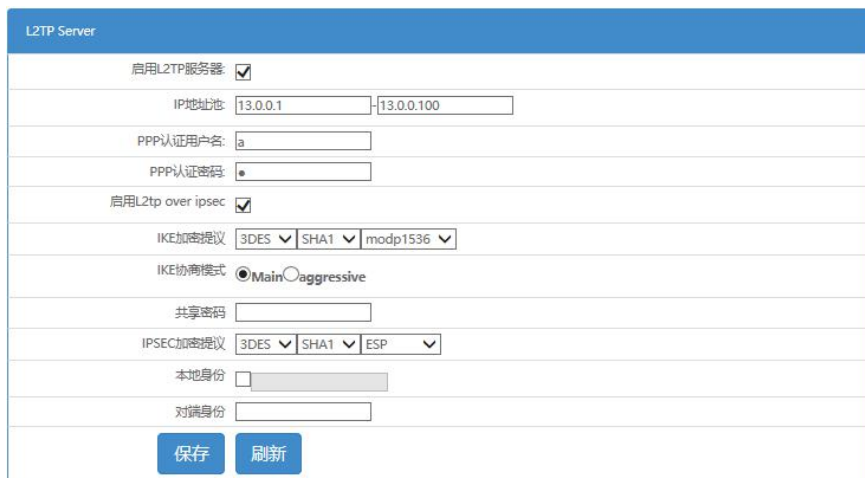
L2TP Server

启用L2TP服务器:

IP地址池: 13.0.0.1 - 13.0.0.100

PPP认证用户名: a

PPP认证密码: •

启用L2tp over ipsec

IKE加密提议 3DES SHA1 modp1536

IKE协商模式 Main aggressive

共享密码

IPSEC加密提议 3DES SHA1 ESP

本地身份

对端身份

保存 刷新